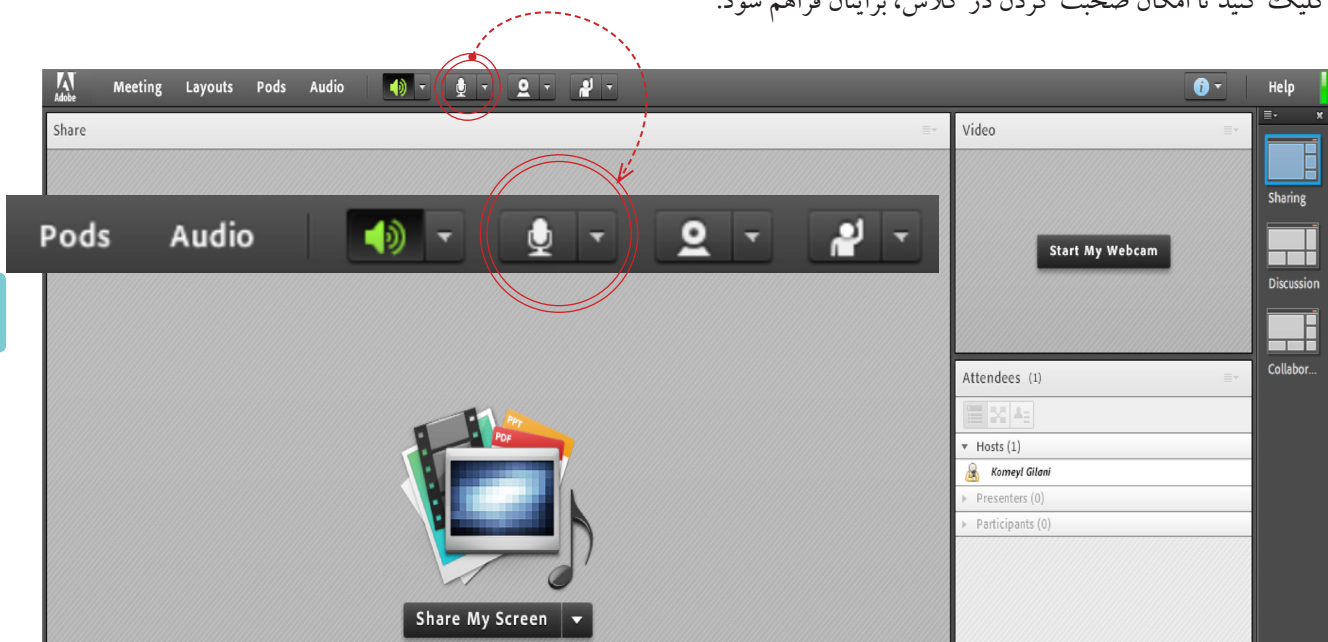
کلیک کنید تا امکان صحبت کردن در کلاس، برایتان فراهم شود.

Adobe Meeting Layouts Pods Audio Help

Share

Video

Pods Audio

Sharing

Start My Webcam

Discussion

Attendees (1)

Collabor...

Hosts (1)

Komeyl Gilani

Presenters (0)

Participants (0)

PPT

PDF

Share My Screen